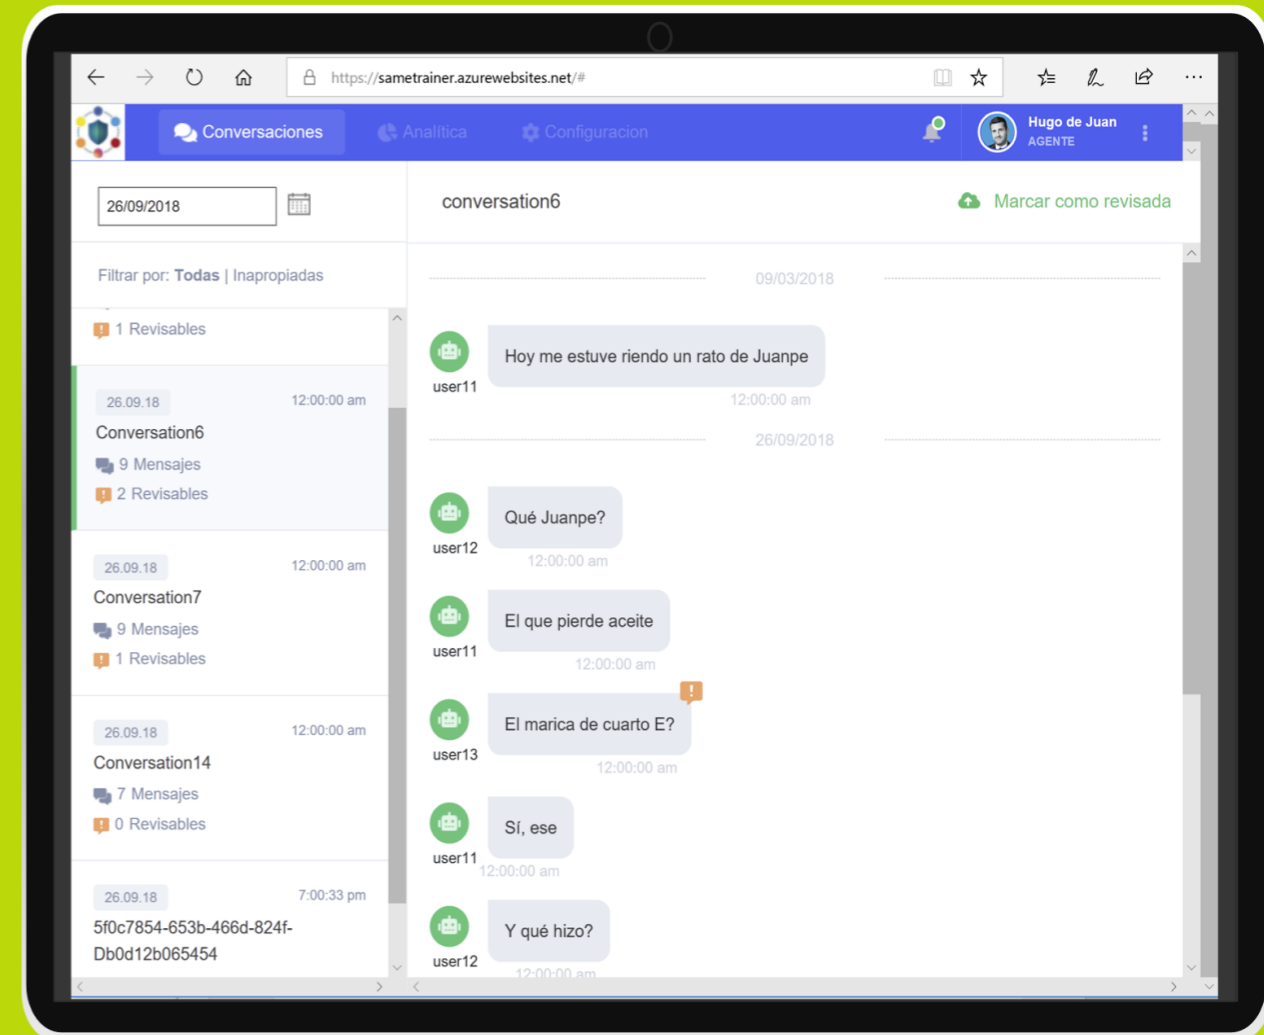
https://sametrainer.azurewebsites.net/#

Conversaciones Analítica Configuracion

Hugo de Juan
AGENTE

26/09/2018

Filtrar por: Todas | Inapropiadas

1 Revisables

26.09.18 12:00:00 am
Conversation6
9 Mensajes
2 Revisables

26.09.18 12:00:00 am
Conversation7
9 Mensajes
1 Revisables

26.09.18 12:00:00 am
Conversation14
7 Mensajes
0 Revisables

26.09.18 7:00:33 pm
5f0c7854-653b-466d-824f-Db0d12b065454

conversation6

Marcar como revisada

09/03/2018

user11
Hoy me estuve riendo un rato de Juanpe
12:00:00 am

26/09/2018

user12
Qué Juanpe?
12:00:00 am

user11
El que pierde aceite
12:00:00 am

user13
El marica de cuarto E?
12:00:00 am

user11
Sí, ese
12:00:00 am

user12
Y qué hizo?
12:00:00 am